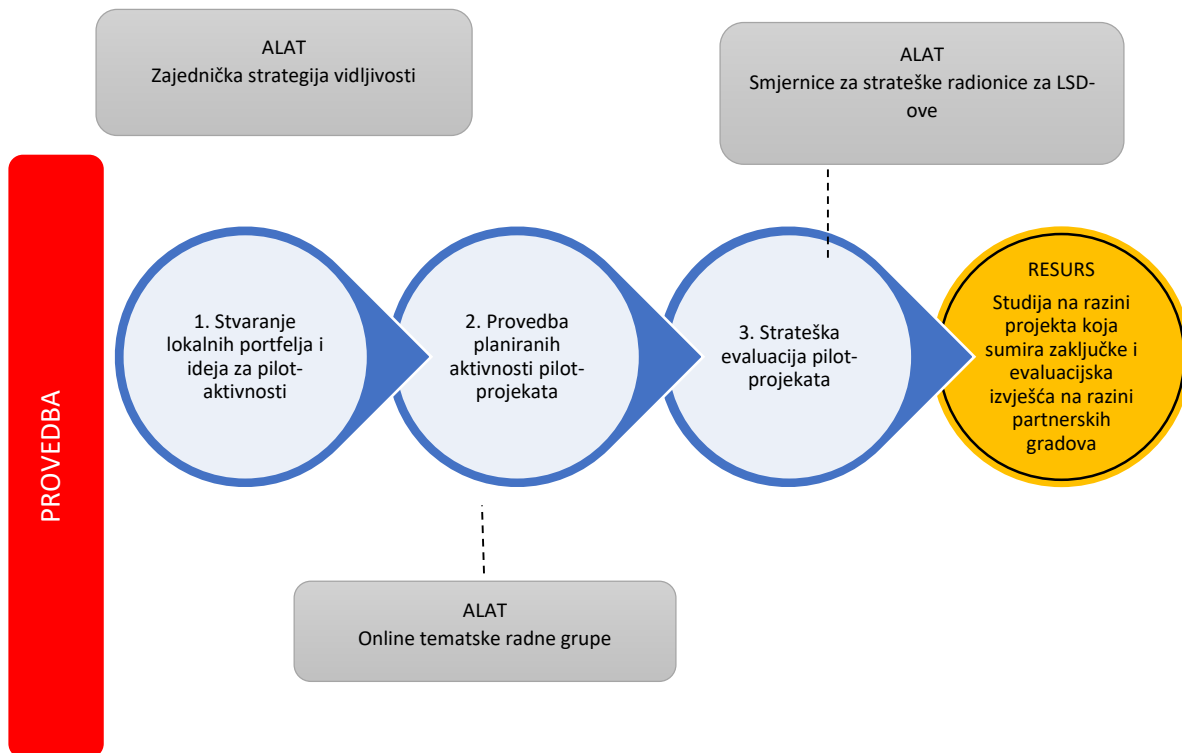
ALAT
Zajednička strategija vidljivosti

ALAT
Smjernice za strateške radionice za LSD-ove

PROVEDBA

1. Stvaranje lokalnih portfelja i ideja za pilot-aktivnosti

2. Provedba planiranih aktivnosti pilot-projekata

3. Strateška evaluacija pilot-projekata

RESURS
Studija na razini projekta koja sumira zaključke i evaluacijska izvješća na razini partnerskih gradova

ALAT
Online tematske radne grupe